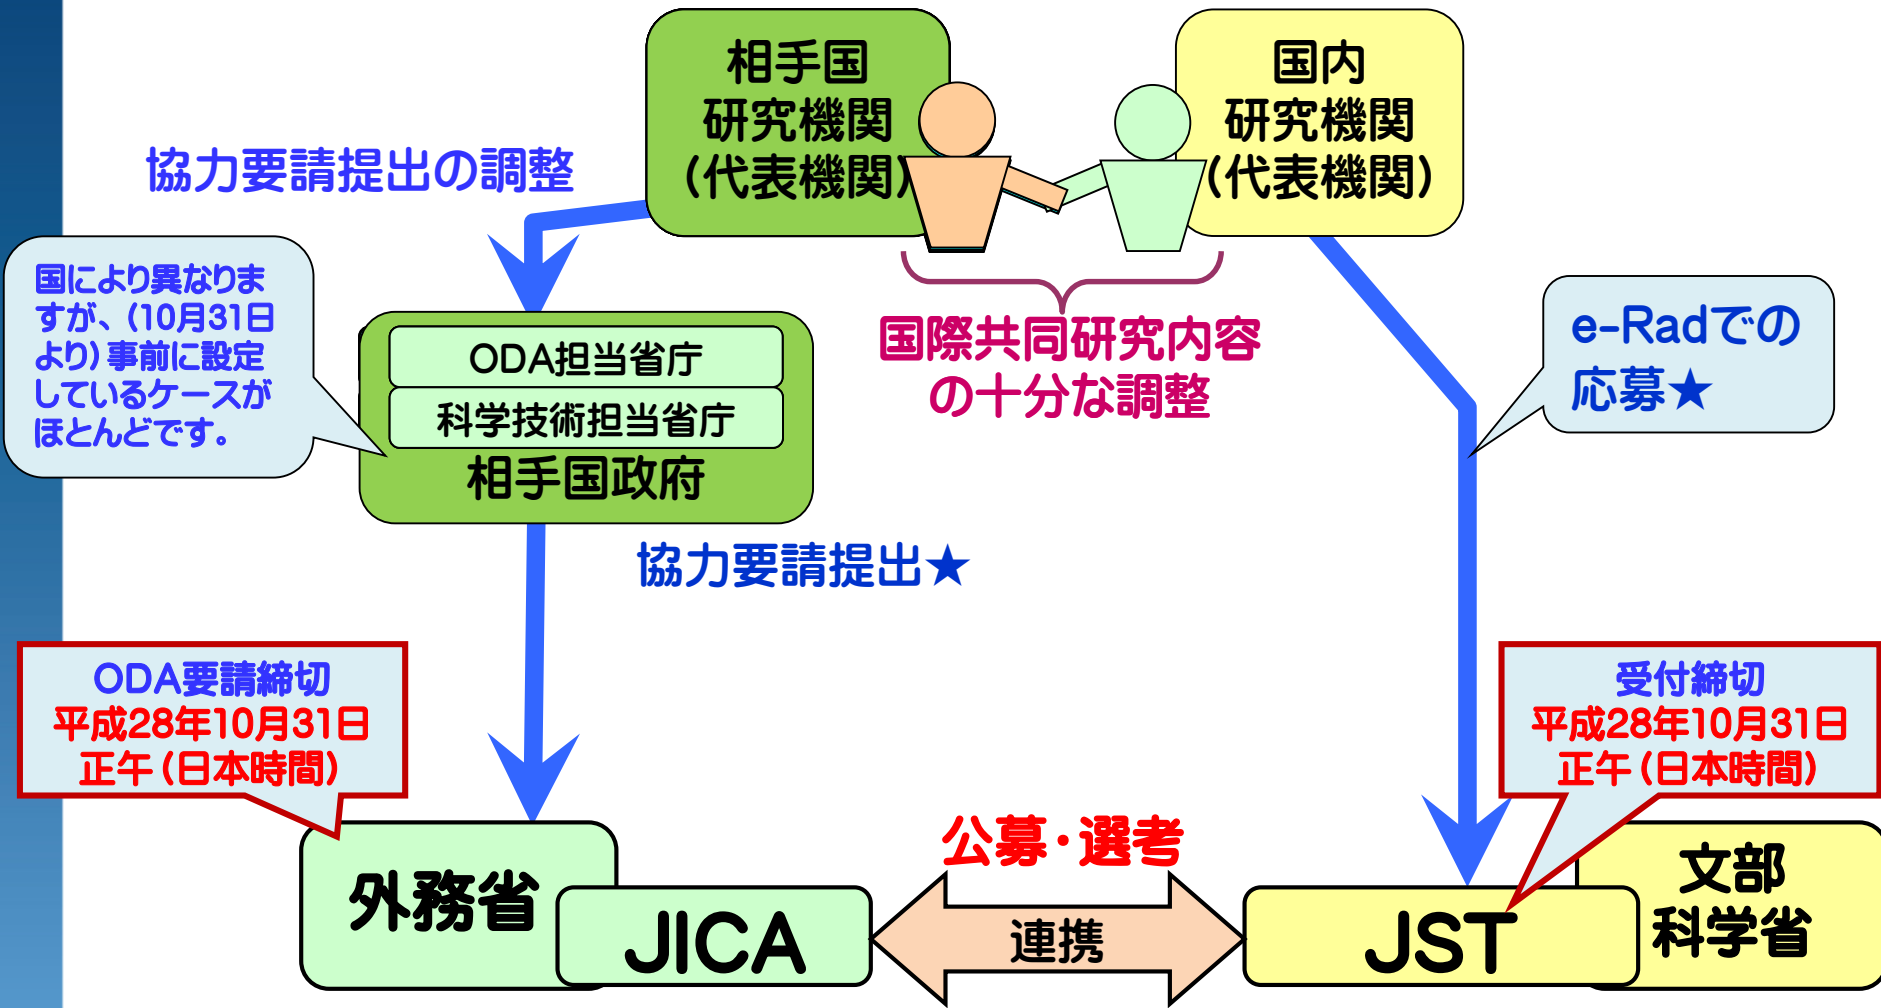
相手国
研究機関
(代表機関)

国内
研究機関
(代表機関)

協力要請提出の調整

国により異なりますが、(10月31日より)事前に設定しているケースがほとんどです。

ODA担当省庁
科学技術担当省庁
相手国政府

国際共同研究内容の十分な調整

e-Radでの応募★

協力要請提出★

ODA要請締切
平成28年10月31日
正午(日本時間)

受付締切
平成28年10月31日
正午(日本時間)

公募・選考

外務省
JICA

連携

JST

文部
科学省